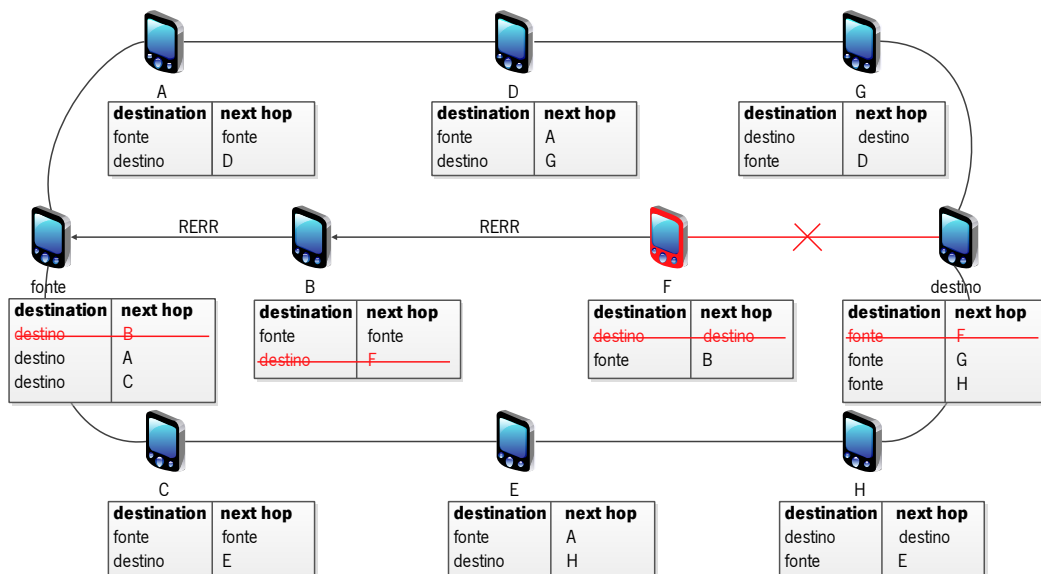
A

| destination | next hop |
|---|---|
| fonte | fonte |
| destino | D |

D

| destination | next hop |
|---|---|
| fonte | A |
| destino | G |

G

| destination | next hop |
|---|---|
| destino | destino |
| fonte | D |

RERR

RERR

fonte

| destination | next hop |
|---|---|
| destino | B |
| destino | A |
| destino | C |

B

| destination | next hop |
|---|---|
| fonte | fonte |
| destino | F |

F

| destination | next hop |
|---|---|
| destino | destino |
| fonte | B |

destino

| destination | next hop |
|---|---|
| fonte | F |
| fonte | G |
| fonte | H |

C

| destination | next hop |
|---|---|
| fonte | fonte |
| destino | E |

E

| destination | next hop |
|---|---|
| fonte | A |
| destino | H |

H

| destination | next hop |
|---|---|
| destino | destino |
| fonte | E |